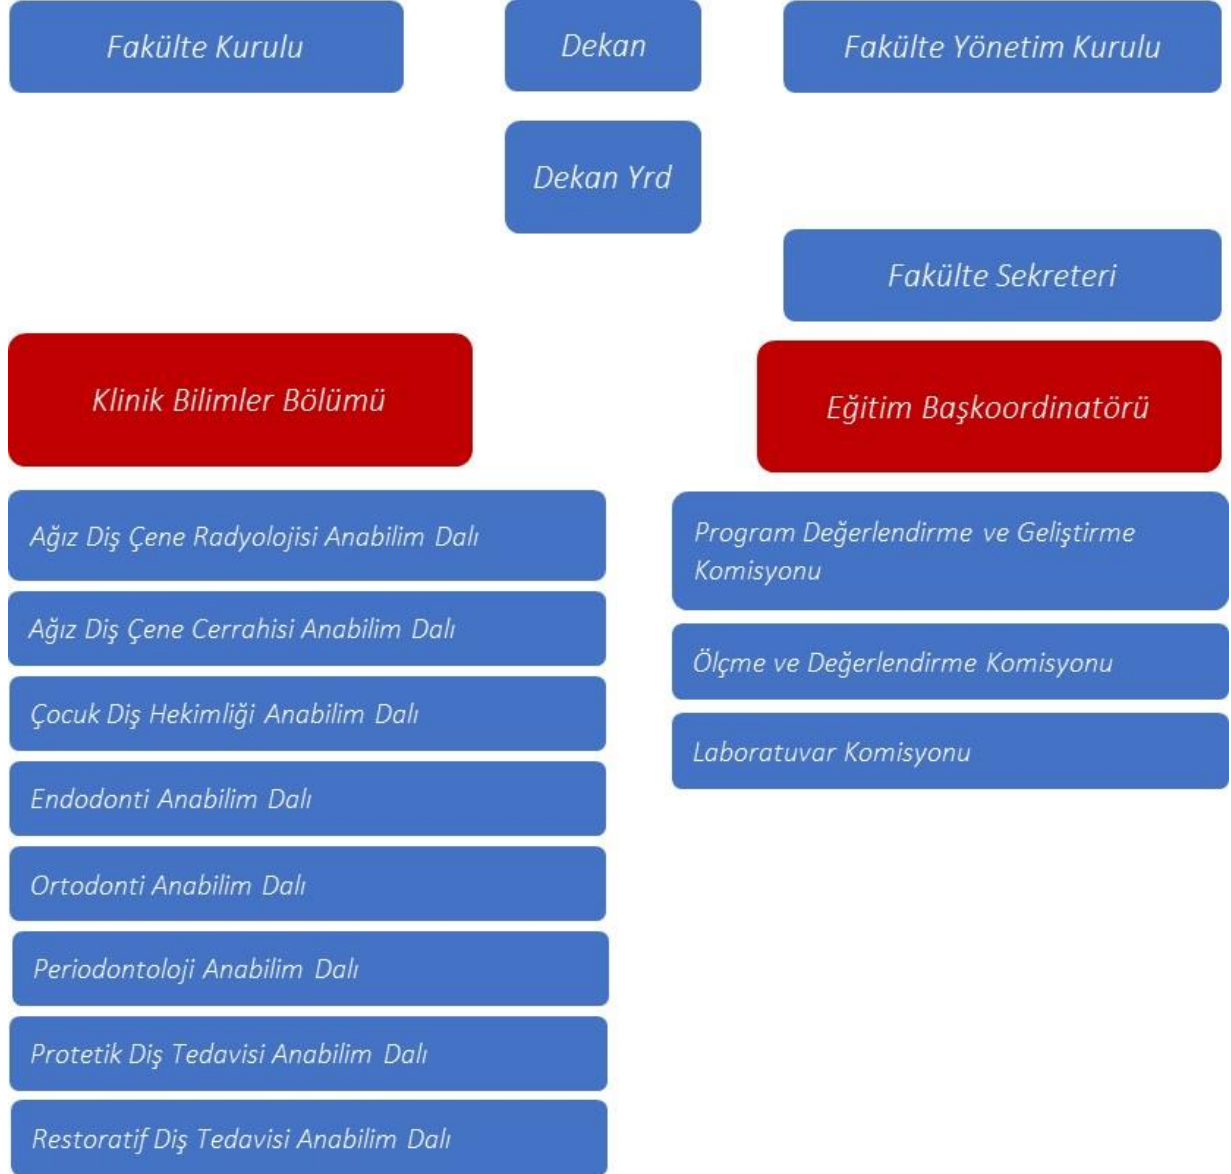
Fakülte Kurulu

Dekan

Fakülte Yönetim Kurulu

Dekan Yrd

Fakülte Sekreteri

Klinik Bilimler Bölümü

Eğitim Başkoordinatörü

Ağız Diş Çene Radyolojisi Anabilim Dalı

Ağız Diş Çene Cerrahisi Anabilim Dalı

Çocuk Diş Hekimliği Anabilim Dalı

Endodonti Anabilim Dalı

Ortodonti Anabilim Dalı

Periodontoloji Anabilim Dalı

Protetik Diş Tedavisi Anabilim Dalı

Restoratif Diş Tedavisi Anabilim Dalı

Program Değerlendirme ve Geliştirme Komisyonu

Ölçme ve Değerlendirme Komisyonu

Laboratuvar Komisyonu